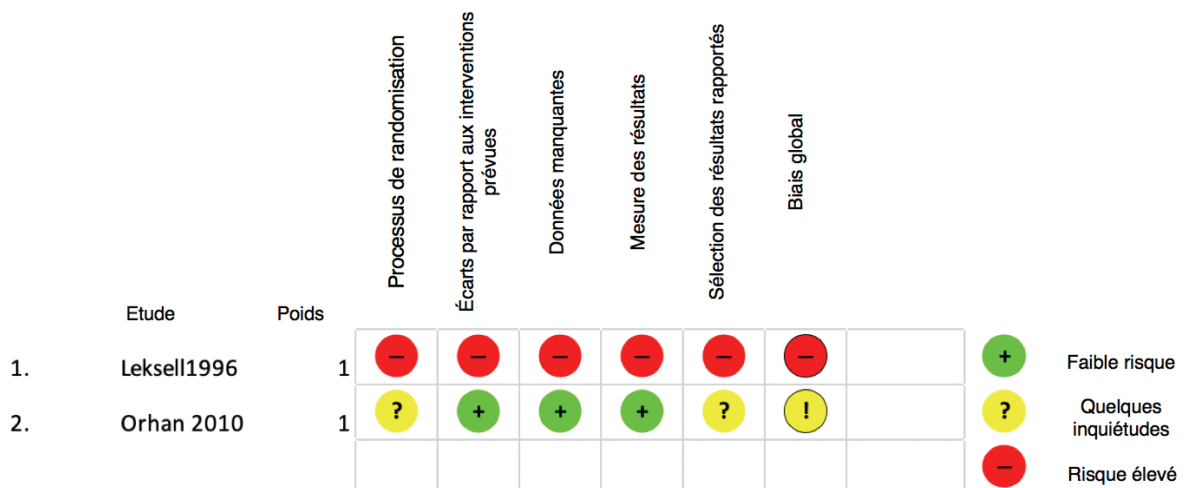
| | Etude | Poids | Processus de randomisation | Écarts par rapport aux interventions prévues | Données manquantes | Mesure des résultats | Sélection des résultats rapportés | Biais global | |
|---|---|---|---|---|---|---|---|---|---|
| 1. | Leksell1996 | 1 | – | – | – | – | – | – | |
| 2. | Orhan 2010 | 1 | ? | + | + | + | ? | ! | |

+ Faible risque

? Quelques inquiétudes

– Risque élevé